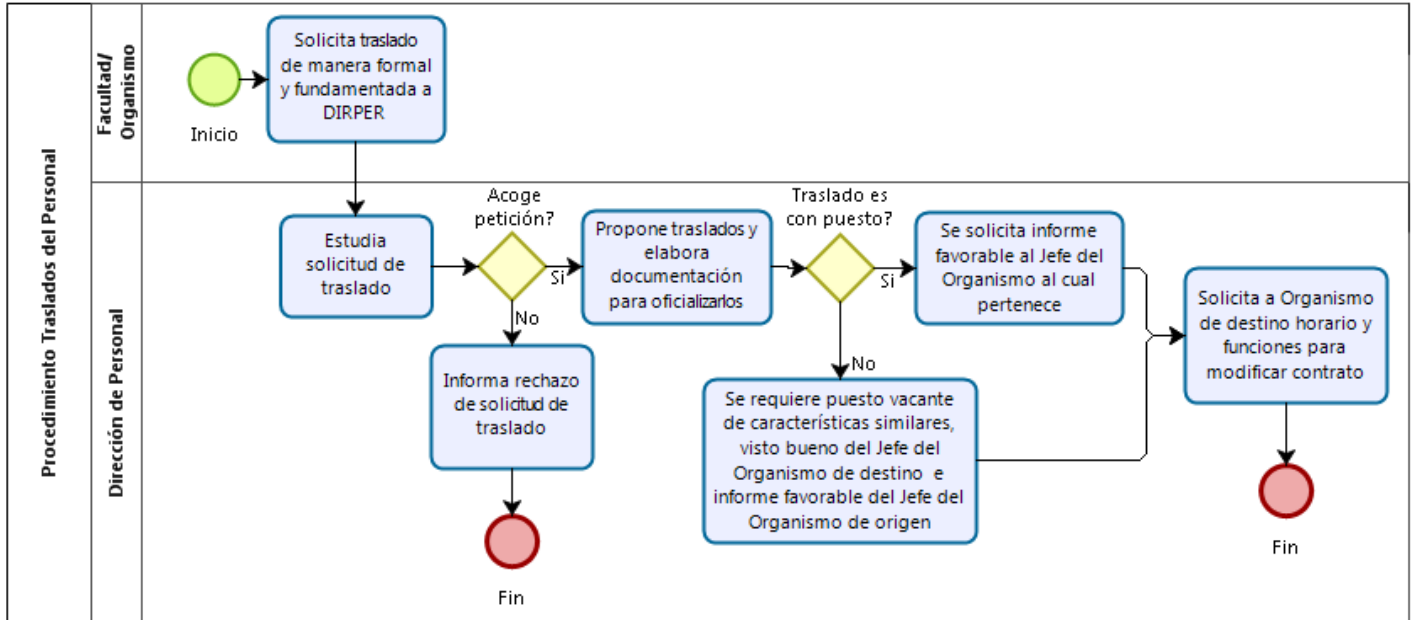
Procedimiento Traslados del Personal

Facultad/ Organismo

Inicio

Solicita traslado de manera formal y fundamentada a DIRPER

Dirección de Personal

Estudia solicitud de traslado

Acoge petición?

Si

No

Informa rechazo de solicitud de traslado

Fin

Propone traslados y elabora documentación para oficializarlos

Traslado es con puesto?

Si

No

Se solicita informe favorable al Jefe del Organismo al cual pertenece

Se requiere puesto vacante de características similares, visto bueno del Jefe del Organismo de destino e informe favorable del Jefe del Organismo de origen

Solicita a Organismo de destino horario y funciones para modificar contrato

Fin